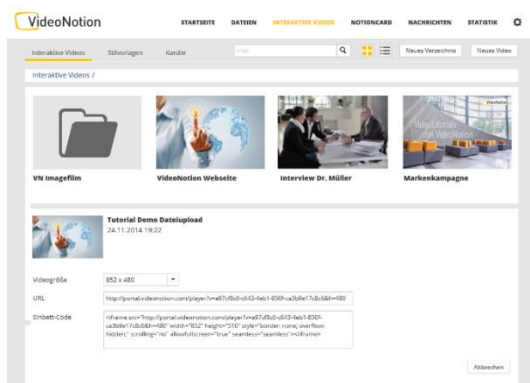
VideoNotion

STARTSEITE DATEIEN INTERAKTIVE VIDEOS NOTIONCARD NACHRICHTEN STATISTIK

Interaktive Videos Stilvorlagen Kanäle

Filter

Neues Verzeichnis Neues Video

Interaktive Videos /

VideoNotion

VN Imagefilm

VideoNotion Webseite

Interview Dr. Müller

Markenkampagne

Tutorial Demo Dateiupload

24.11.2014 19:22

Videogröße 852 x 480

URL http://portal.videonotion.com/player?v=a97cf8c0-c643-4eb1-850f-ca3b9e17c8c6&h=480

Einbett-Code <iframe src="http://portal.videonotion.com/player?v=a97cf8c0-c643-4eb1-850f-ca3b9e17c8c6&h=480" width="852" height="516" style="border: none; overflow: hidden;" scrolling="no" allowfullscreen="true" seamless="seamless"></iframe>

Abbrechen